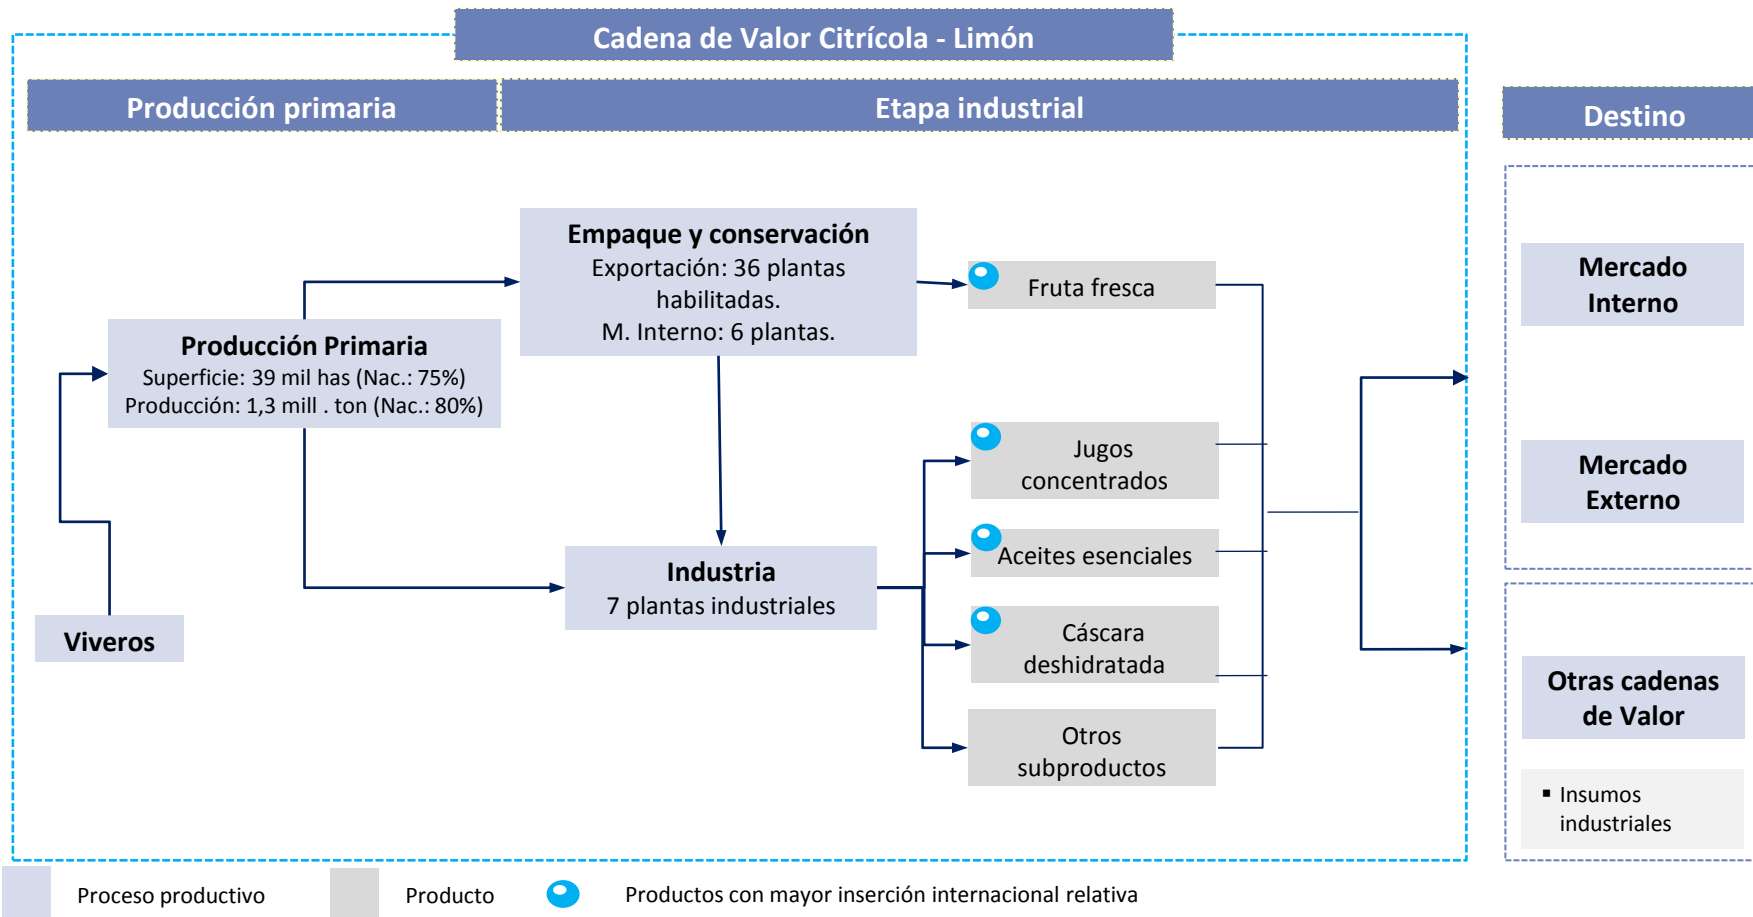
Cadena de Valor Citrícola - Limón

Producción primaria

Etapa industrial

Destino

Empaque y conservación
Exportación: 36 plantas habilitadas.
M. Interno: 6 plantas.

Fruta fresca

Producción Primaria
Superficie: 39 mil has (Nac.: 75%)
Producción: 1,3 mill . ton (Nac.: 80%)

Jugos concentrados

Aceites esenciales

Industria
7 plantas industriales

Cáscara deshidratada

Otros subproductos

Viveros

Mercado Interno

Mercado Externo

Otras cadenas de Valor

▪ Insumos industriales

Proceso productivo

Producto

Productos con mayor inserción internacional relativa